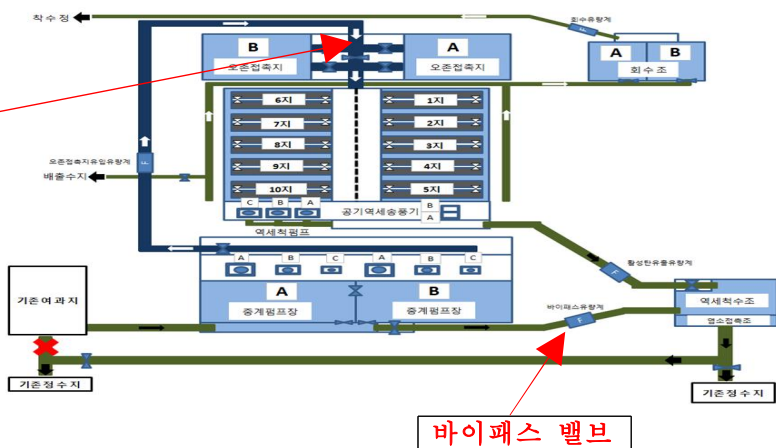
착 수 정

회수유량계

B
오존접촉지

A
오존접촉지

A B
회 수 조

6지
7지
8지
9지
10지

1지
2지
3지
4지
5지

오존접촉지유입유량계

배출수지

C B A

공기역세송풍기 B A

역세척펌프

A B C A B C

활성탄유출유량계

기존여과지

A
중계펌프장

B
중계펌프장

바이패스유량계

역세척수조
염소접촉조

기존정수지

기존정수지

바이패스 밸브